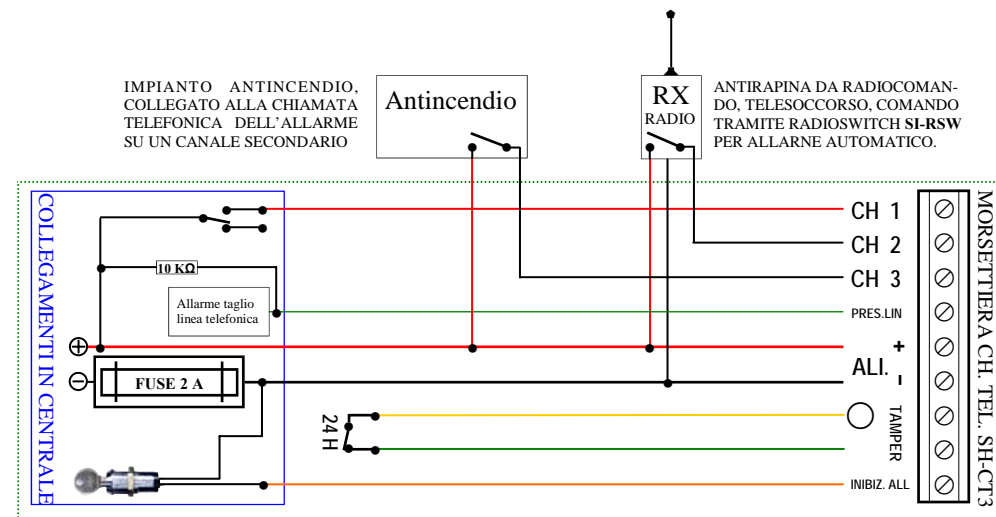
IMPIANTO ANTINCENDIO, COLLEGATO ALLA CHIAMATA TELEFONICA DELL'ALLARME SU UN CANALE SECONDARIO

Antincendio

RX
RADIO

ANTIRAPINA DA RADIOCOMANDO, TELESOCCORSO, COMANDO TRAMITE RADIOSWITCH SI-RSW PER ALLARNE AUTOMATICO.

COLLEGAMENTI IN CENTRALE

10 KΩ

Allarme taglio linea telefonica

⊕

⊖

FUSE 2 A

24 H

CH 1
CH 2
CH 3
PRES.LIN
+
ALI.
-
TAMPER
INIBIZ. ALL

MORSETTIERA CH. TEL. SH-CT3